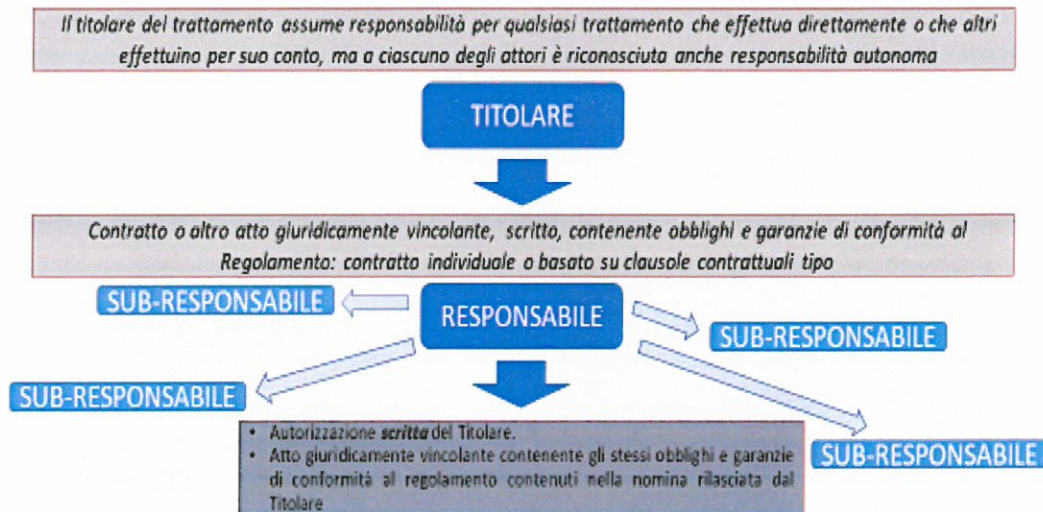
Il titolare del trattamento assume responsabilità per qualsiasi trattamento che effettua direttamente o che altri effettuino per suo conto, ma a ciascuno degli attori è riconosciuta anche responsabilità autonoma

TITOLARE

Contratto o altro atto giuridicamente vincolante, scritto, contenente obblighi e garanzie di conformità al Regolamento: contratto individuale o basato su clausole contrattuali tipo

SUB-RESPONSABILE

RESPONSABILE

SUB-RESPONSABILE

SUB-RESPONSABILE

SUB-RESPONSABILE

- Autorizzazione **scritta** del Titolare.
- Atto giuridicamente vincolante contenente gli stessi obblighi e garanzie di conformità al regolamento contenuti nella nomina rilasciata dal Titolare